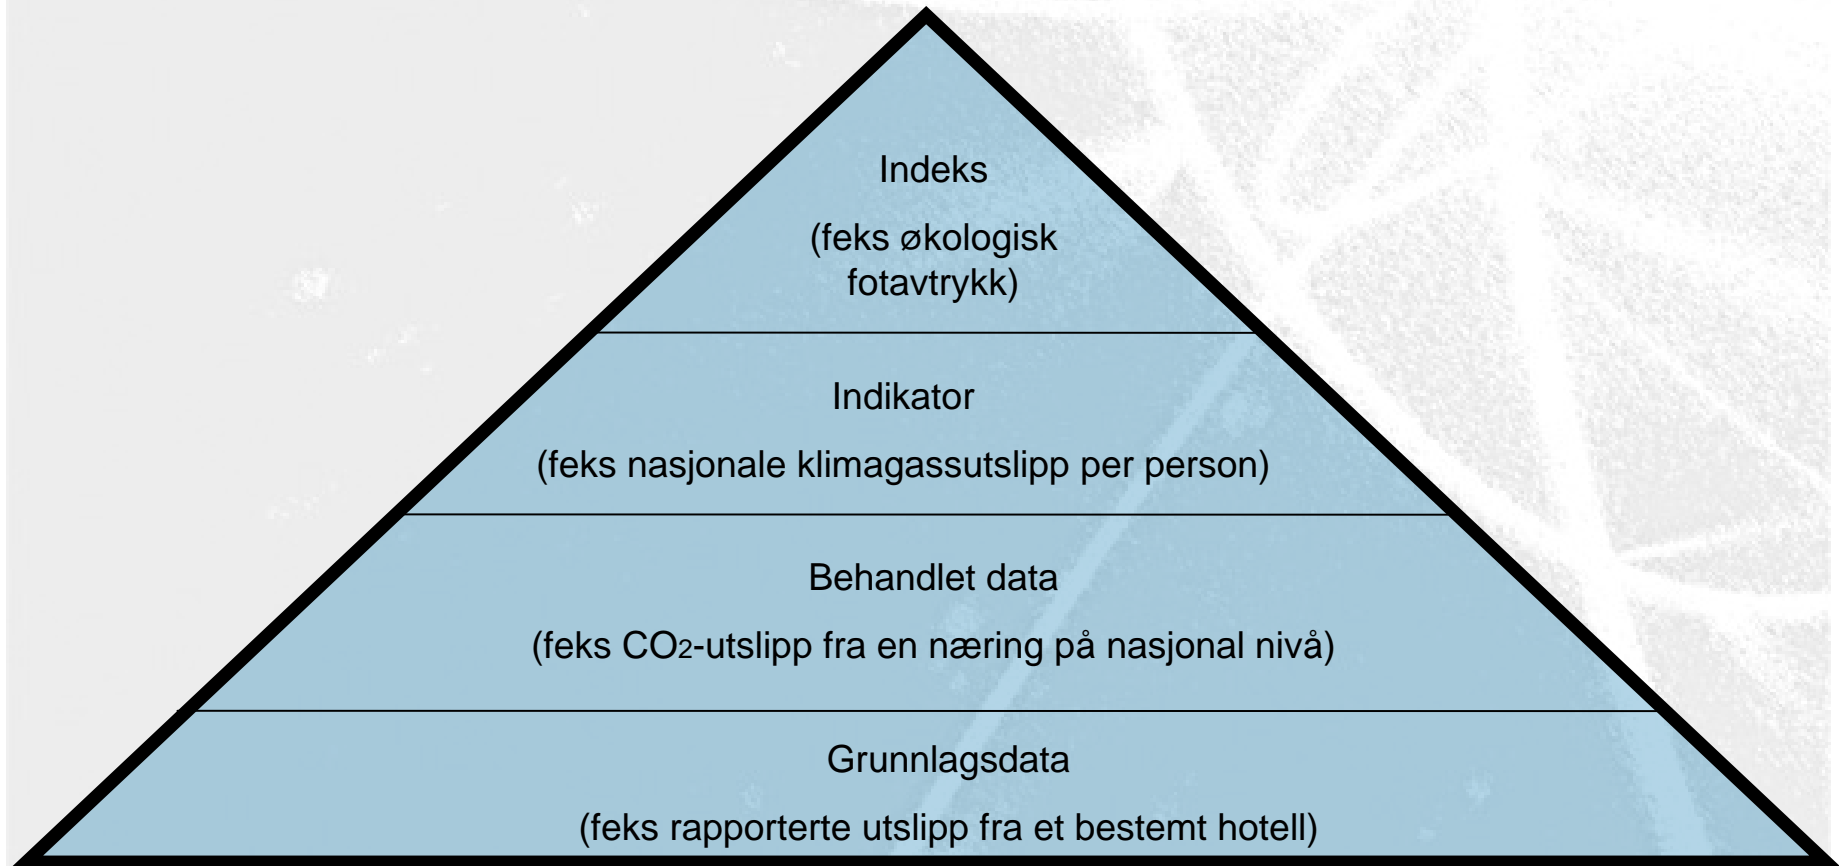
Indeks

(feks økologisk fotavtrykk)

Indikator

(feks nasjonale klimagassutslipp per person)

Behandlet data

(feks $CO_2$-utslipp fra en næring på nasjonal nivå)

Grunnlagsdata

(feks rapporterte utslipp fra et bestemt hotell)